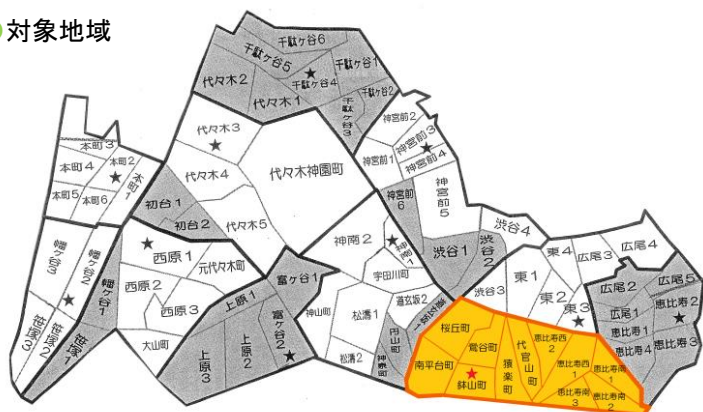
対象地域

千駄ケ谷6
千駄ケ谷5
千駄ケ谷1
千駄ケ谷4
千駄ケ谷2
千駄ケ谷3
代々木2
代々木1
代々木3
代々木4
代々木5
代々木神園町
本町3
本町2
本町4
本町1
本町5
本町6
初台1
初台2
幡ケ谷3
幡ケ谷2
幡ケ谷1
笹塚3
笹塚2
笹塚1
西原1
西原2
西原3
元代々木町
大山町
上原1
上原2
上原3
富ケ谷1
富ケ谷2
神宮前2
神宮前3
神宮前1
神宮前4
神宮前6
神宮前5
神南2
神南1
宇田川町
神山町
松濤1
松濤2
道玄坂2
道玄坂1
円山町
神泉町
渋谷1
渋谷2
渋谷3
渋谷4
東1
東2
東3
東4
広尾1
広尾2
広尾3
広尾4
広尾5
桜丘町
鶯谷町
南平台町
鉢山町
猿楽町
代官山町
恵比寿西2
恵比寿西1
恵比寿南1
恵比寿南2
恵比寿南3
恵比寿1
恵比寿2
恵比寿3
恵比寿4